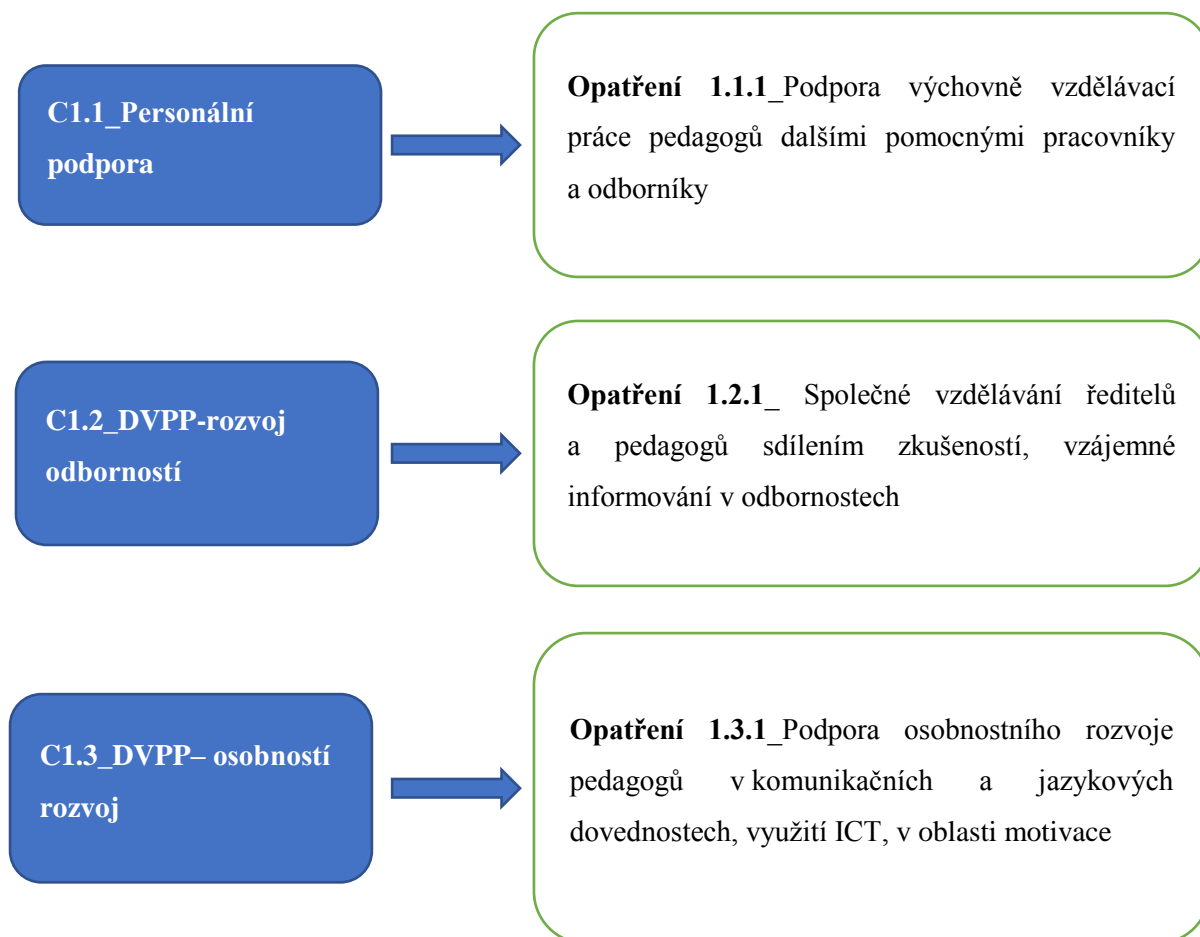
C1.1_Personální podpora

**Opatření 1.1.1**_Podpora výchovně vzdělávací práce pedagogů dalšími pomocnými pracovníky a odborníky

C1.2_DVPP-rozvoj odborností

**Opatření 1.2.1**_ Společné vzdělávání ředitelů a pedagogů sdílením zkušeností, vzájemné informování v odbornostech

C1.3_DVPP– osobností rozvoj

**Opatření 1.3.1**_Podpora osobnostního rozvoje pedagogů v komunikačních a jazykových dovednostech, využití ICT, v oblasti motivace